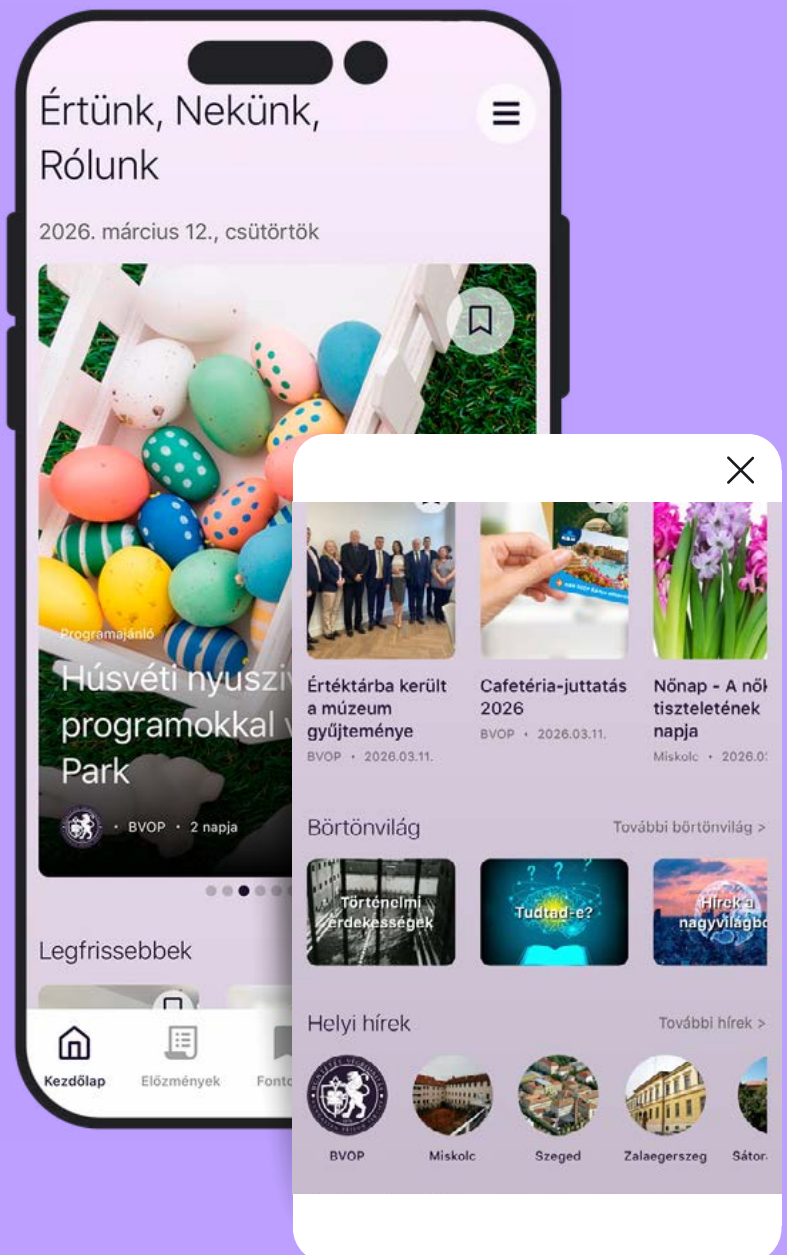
Értünk, Nekünk, Rólunk

2026. március 12., csütörtök

Programajánló

Húsvéti nyuszi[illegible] programokkal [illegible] Park

BVOP • 2 napja

Legfrissebbek

Kezdőlap Előzmények Fonto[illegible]

Értéktárba került a múzeum gyűjteménye
BVOP • 2026.03.11.

Cafetéria-juttatás 2026
BVOP • 2026.03.11.

Nőnap - A nők tiszteletének napja
Miskolc • 2026.0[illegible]

Börtönvilág

További börtönvilág >

Történelmi érdekességek

Tudtad-e?

Hírek a nagyvilágb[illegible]

Helyi hírek

További hírek >

BVOP

Miskolc

Szeged

Zalaegerszeg

Sátor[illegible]